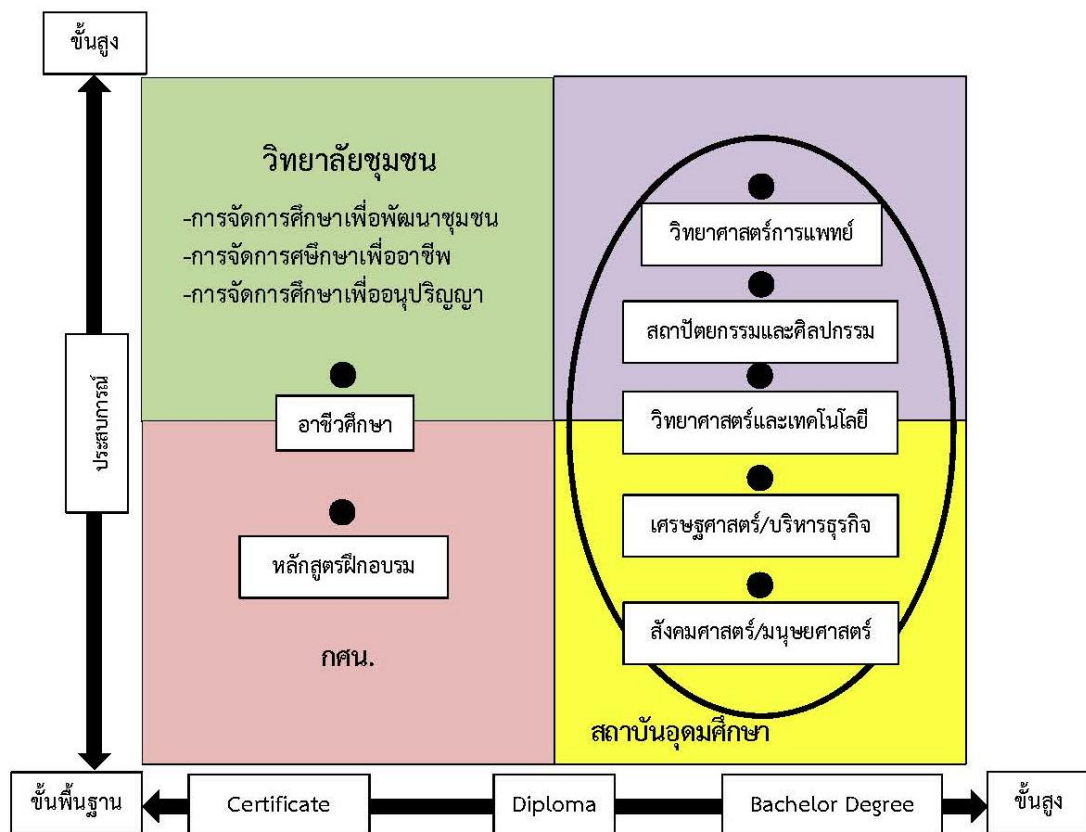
ขั้นสูง

ประสบการณ์

วิทยาลัยชุมชน

-การจัดการศึกษาเพื่อพัฒนาชุมชน
-การจัดการศชึกษาเพื่ออาชีพ
-การจัดการศึกษาเพื่ออนุปริญญา

อาชีวศึกษา

หลักสูตรฝึกอบรม

กศน.

วิทยาศาสตร์การแพทย์

สถาปัตยกรรมและศิลปกรรม

วิทยาศาสตร์และเทคโนโลยี

เศรษฐศาสตร์/บริหารธุรกิจ

สังคมศาสตร์/มนุษยศาสตร์

สถาบันอุดมศึกษา

ขั้นพื้นฐาน

Certificate

Diploma

Bachelor Degree

ขั้นสูง